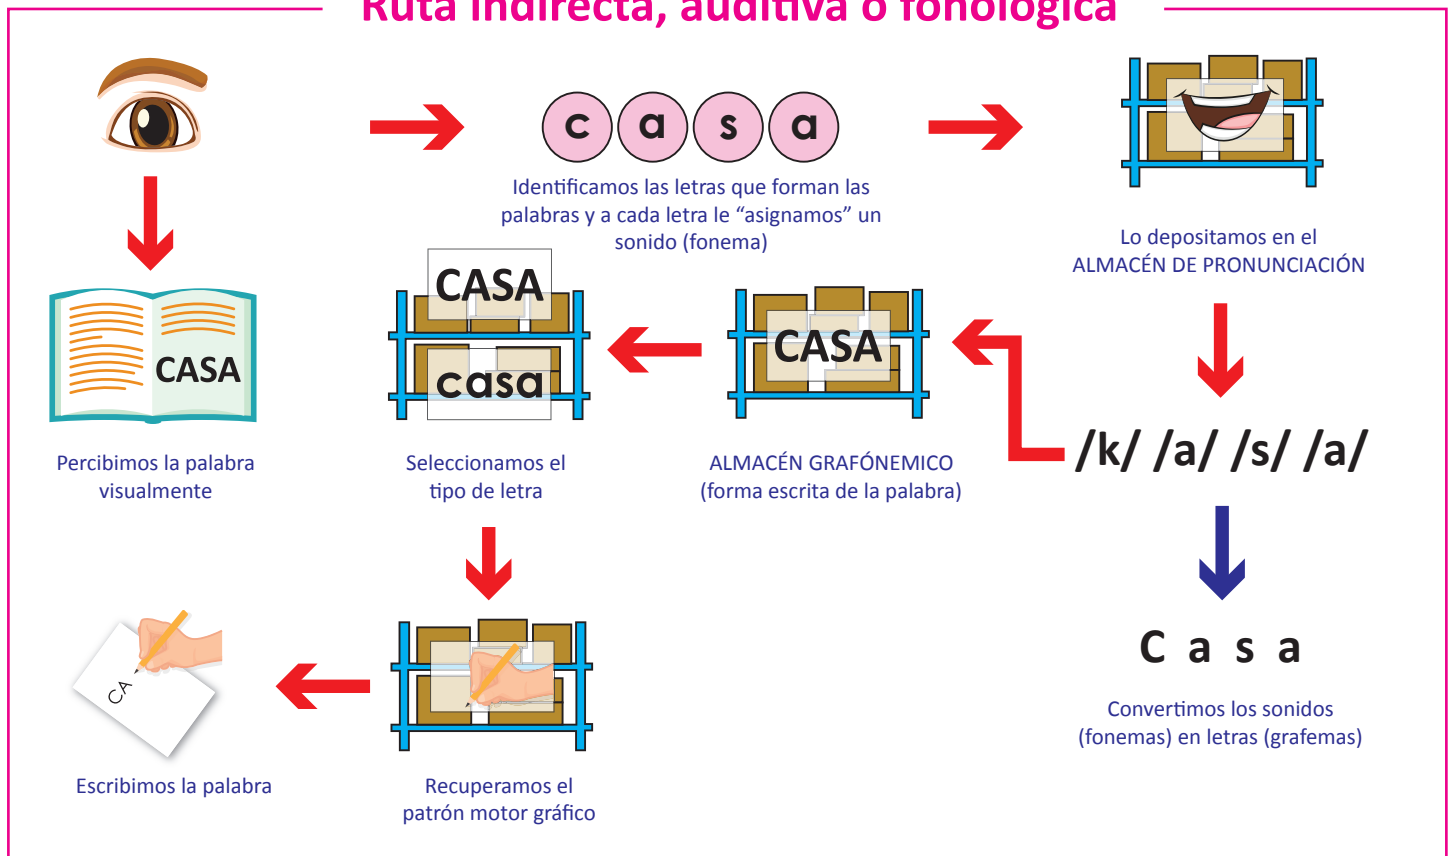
Ruta indirecta, auditiva o fonológica

c a s a

Identificamos las letras que forman las palabras y a cada letra le “asignamos” un sonido (fonema)

Lo depositamos en el ALMACÉN DE PRONUNCIACIÓN

CASA

Percibimos la palabra visualmente

CASA
casa

Seleccionamos el tipo de letra

CASA

ALMACÉN GRAFÓNEMICO (forma escrita de la palabra)

/k/ /a/ /s/ /a/

C a s a

Convertimos los sonidos (fonemas) en letras (grafemas)

CA

Escribimos la palabra

Recuperamos el patrón motor gráfico